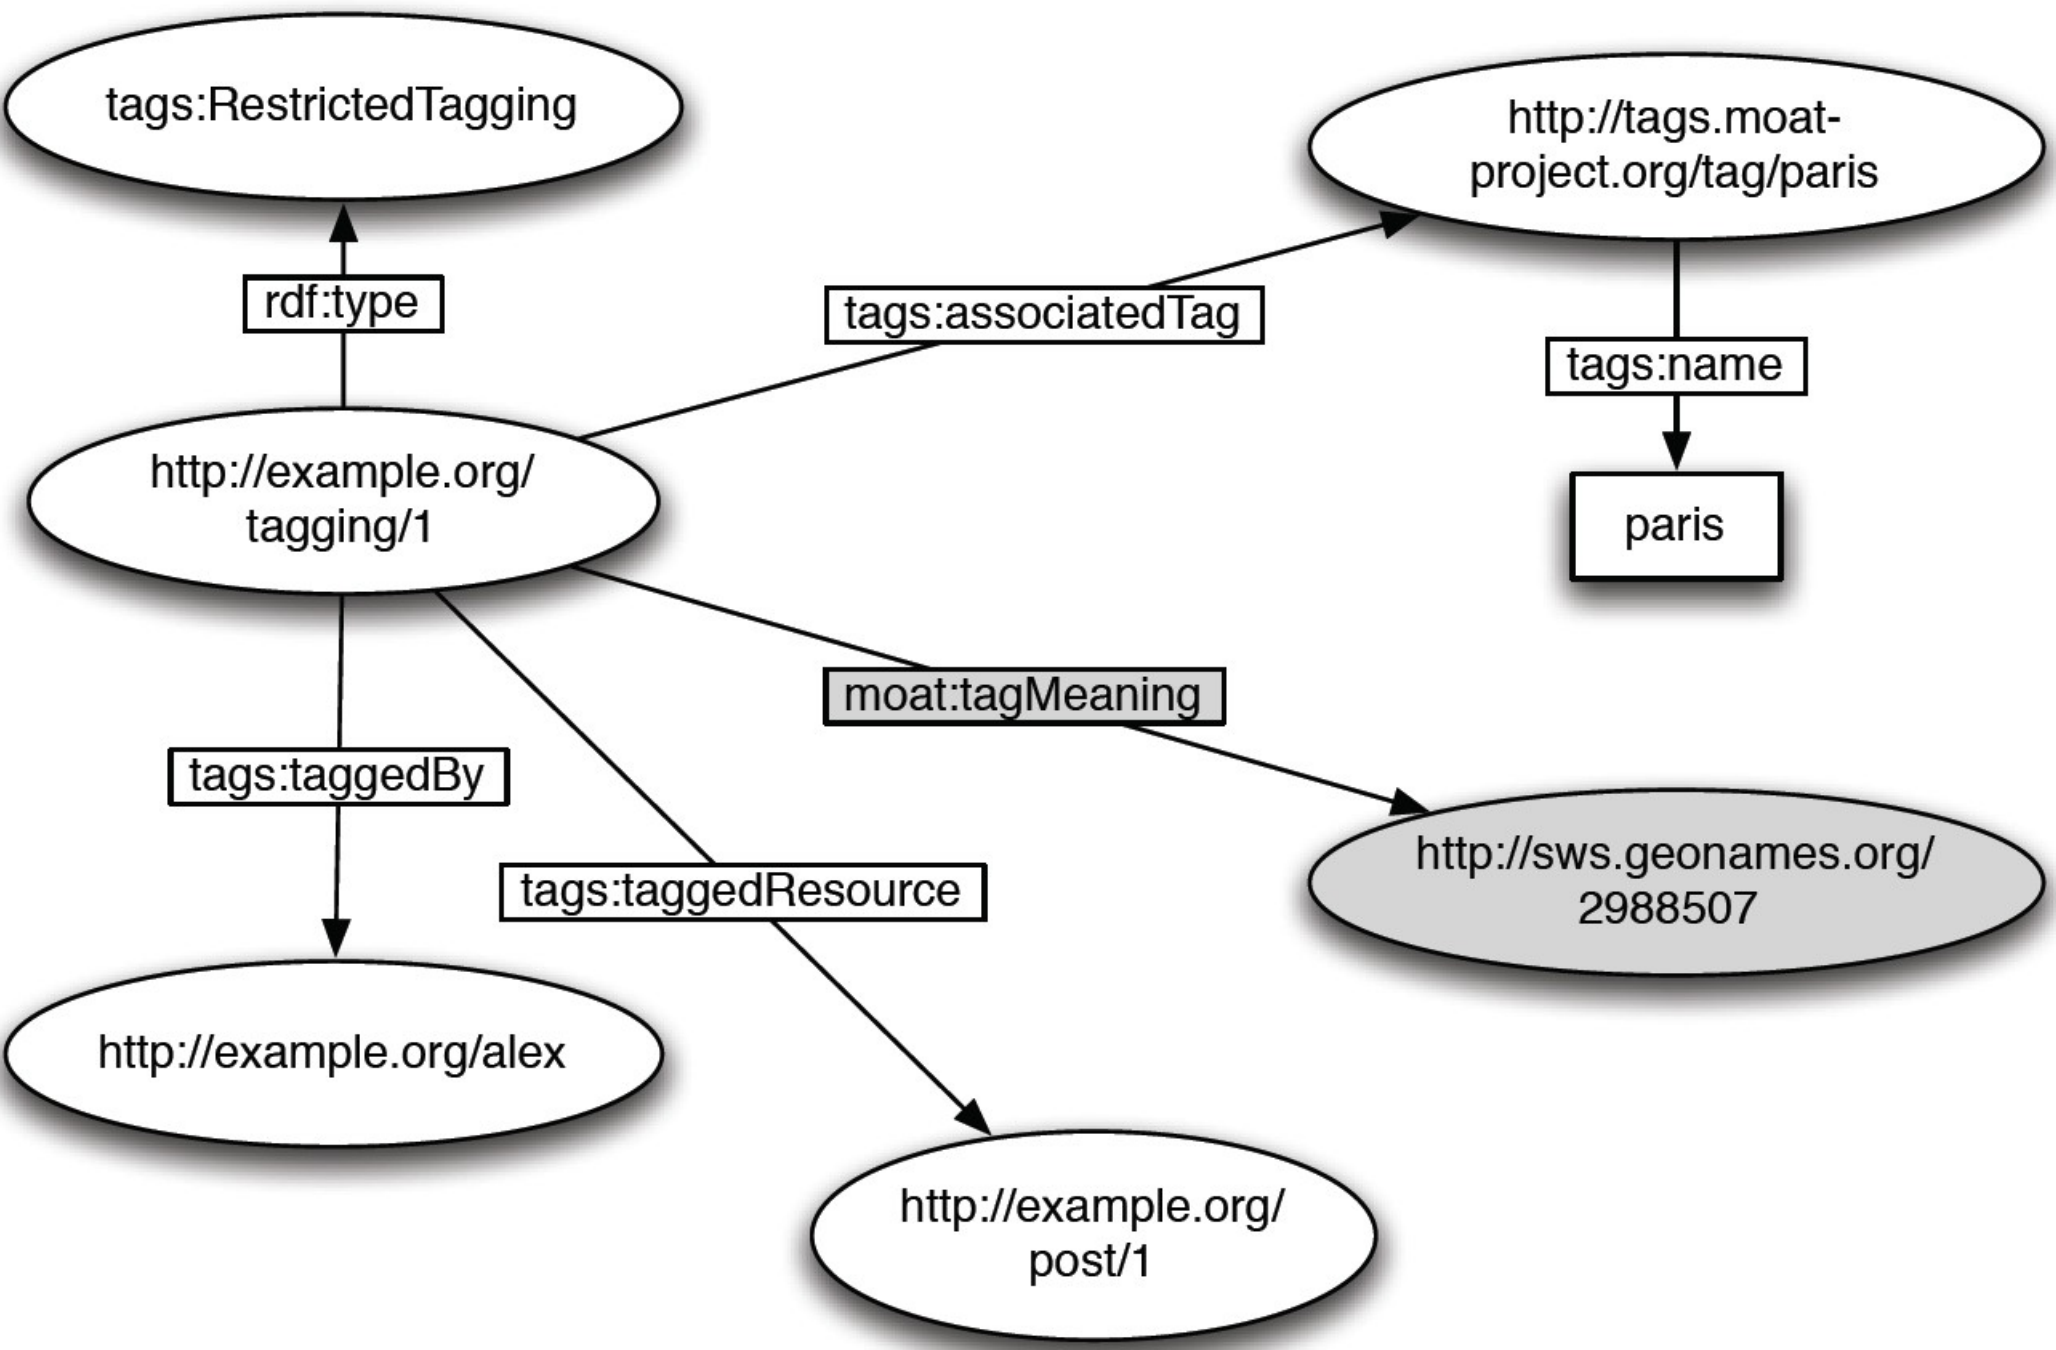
tags:RestrictedTagging

http://tags.moat-project.org/tag/paris

rdf:type

tags:associatedTag

tags:name

http://example.org/tagging/1

paris

moat:tagMeaning

tags:taggedBy

http://sws.geonames.org/2988507

tags:taggedResource

http://example.org/alex

http://example.org/post/1